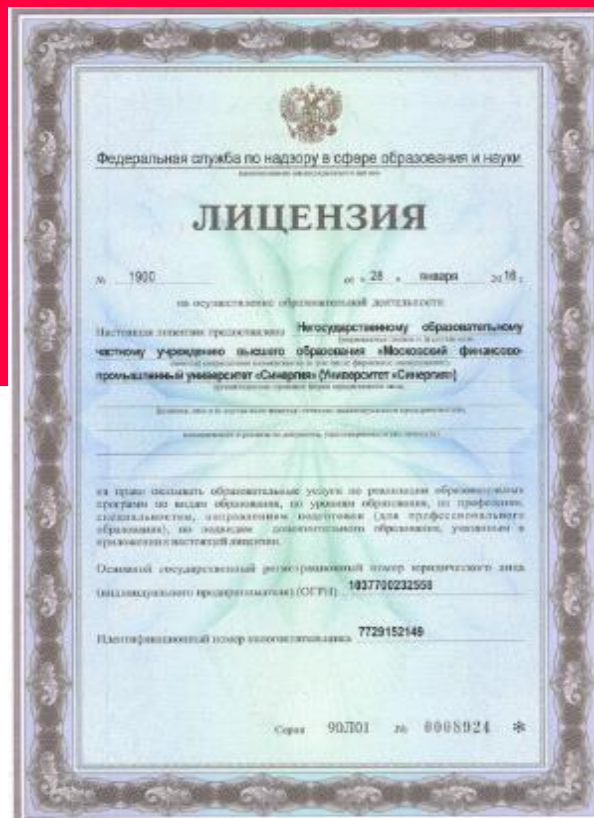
Федеральная служба по надзору в сфере образования и науки

ЛИЦЕНЗИЯ

№ 1900 от « 28 » января 2016 г.

на осуществление образовательной деятельности

Настоящая лицензия предоставлена Негосударственному образовательному частному учреждению высшего образования «Московский финансово-промышленный университет «Синергия» (Университет «Синергия»)

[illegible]

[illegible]

на право оказывать образовательные услуги по реализации образовательных программ по видам образования, по уровням образования, по профессиям, специальностям, направлениям подготовки (для профессионального образования), по подвидам дополнительного образования, указанным в приложении к настоящей лицензии.

Основной государственный регистрационный номер юридического лица (индивидуального предпринимателя) (ОГРН) 1037700232558

Идентификационный номер налогоплательщика 7729152149

Серия 90Л01 № 0008924 *